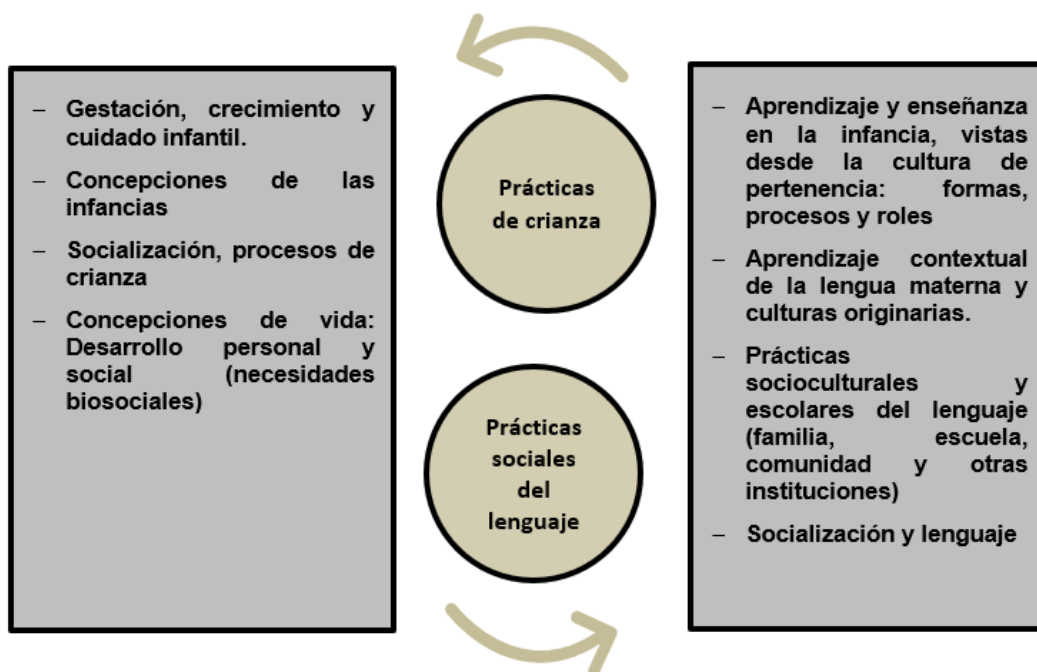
– Gestación, crecimiento y cuidado infantil.

– Concepciones de las infancias

– Socialización, procesos de crianza

– Concepciones de vida: Desarrollo personal y social (necesidades biosociales)

Prácticas de crianza

Prácticas sociales del lenguaje

– Aprendizaje y enseñanza en la infancia, vistas desde la cultura de pertenencia: formas, procesos y roles

– Aprendizaje contextual de la lengua materna y culturas originarias.

– Prácticas socioculturales y escolares del lenguaje (familia, escuela, comunidad y otras instituciones)

– Socialización y lenguaje